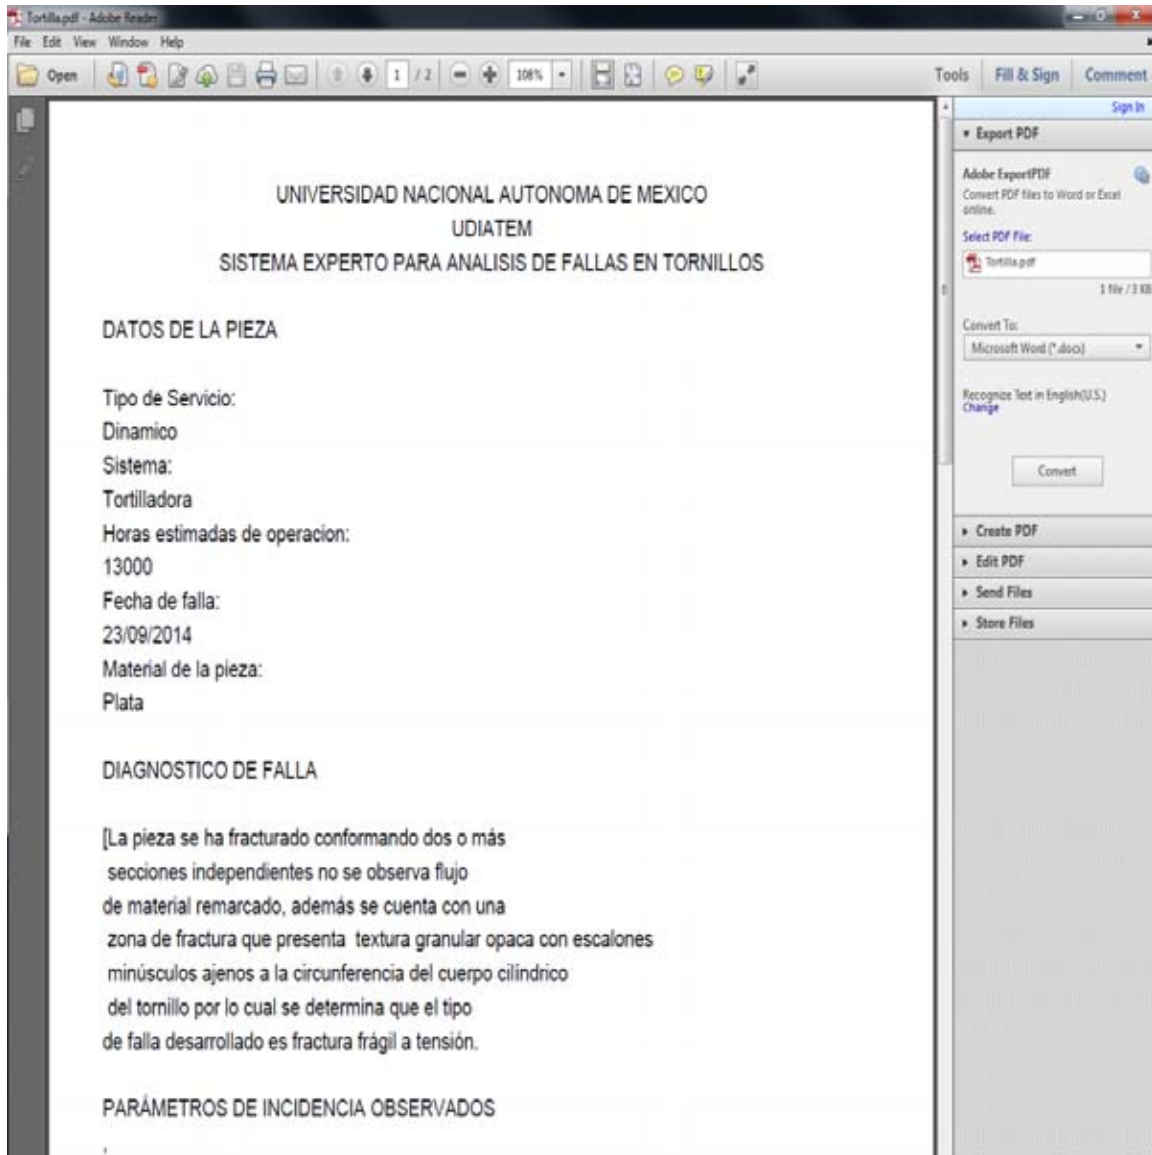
Tortilla.pdf - Adobe Reader

File Edit View Window Help

Open 1 / 2 108%

Tools Fill & Sign Comment

Sign In

▾ Export PDF

Adobe ExportPDF
Convert PDF files to Word or Excel online.

Select PDF File:
Tortilla.pdf
1 file / 3 KB

Convert To:
Microsoft Word (*.docx)

Recognize Text in English(U.S.)
Change

Convert

▸ Create PDF
▸ Edit PDF
▸ Send Files
▸ Store Files

UNIVERSIDAD NACIONAL AUTONOMA DE MEXICO
UDIATEM
SISTEMA EXPERTO PARA ANALISIS DE FALLAS EN TORNILLOS

DATOS DE LA PIEZA

Tipo de Servicio:
Dinamico
Sistema:
Tortilladora
Horas estimadas de operacion:
13000
Fecha de falla:
23/09/2014
Material de la pieza:
Plata

DIAGNOSTICO DE FALLA

[La pieza se ha fracturado conformando dos o más secciones independientes no se observa flujo de material remarcado, además se cuenta con una zona de fractura que presenta textura granular opaca con escalones minúsculos ajenos a la circunferencia del cuerpo cilíndrico del tornillo por lo cual se determina que el tipo de falla desarrollado es fractura frágil a tensión.

PARÁMETROS DE INCIDENCIA OBSERVADOS